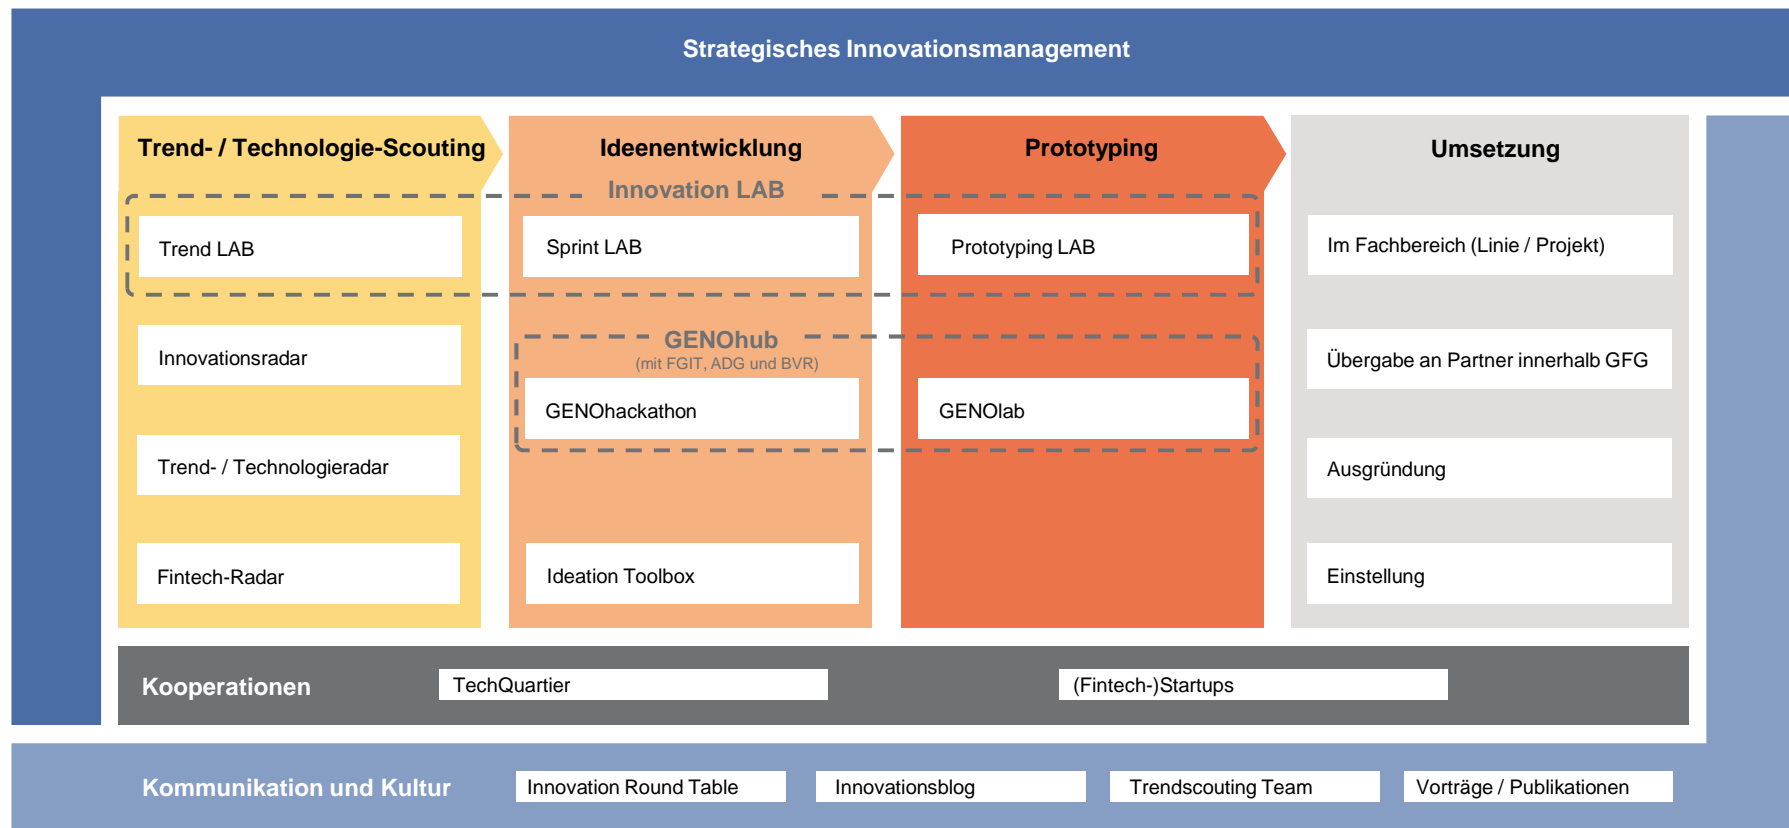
Strategisches Innovationsmanagement

Trend- / Technologie-Scouting

Ideenentwicklung

Prototyping

Umsetzung

Innovation LAB

Trend LAB

Sprint LAB

Prototyping LAB

Im Fachbereich (Linie / Projekt)

Innovationsradar

GENOhub
(mit FGIT, ADG und BVR)

Übergabe an Partner innerhalb GFG

GENOhackathon

GENOlab

Trend- / Technologieradar

Ausgründung

Fintech-Radar

Ideation Toolbox

Einstellung

Kooperationen

TechQuartier

(Fintech-)Startups

Kommunikation und Kultur

Innovation Round Table

Innovationsblog

Trendscouting Team

Vorträge / Publikationen